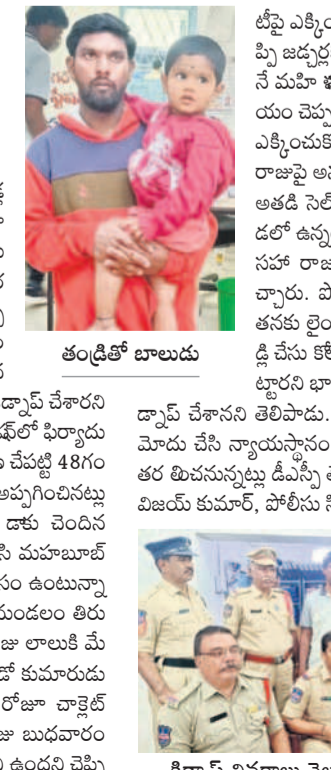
తండ్రితో బాలుడు

టీపై ఎక్కిం
ప్పి జడ్చర్ల
నే మహి ళ
యం చెప్ప
ఎక్కించుకొ
రాజుపై అన
అతడి సెల్
డలో ఉన్న
సహా రాజ
చ్చారు. పో
తనకు లైం
డ్లి చేసు కోవ
టారని భా
డ్నాప్ చేశానని తెలిపాడు.
మోదు చేసి న్యాయస్థానం
తర లించనున్నట్లు డీఎస్పీ
విజయ్ కుమార్, పోలీసు

డ్నాప్ చేశారని
లో ఫిర్యాదు
చేపట్టి 48గం
అప్పగించినట్లు
డకు చెందిన
సి మహబూబ్
సం ఉంటున్నా
కుండలం తిరు
జు లాలుకి మే
డో కుమారుడు
రోజూ చాక్లెట్
జు బుధవారం
ఉందని చెప్పి

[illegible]